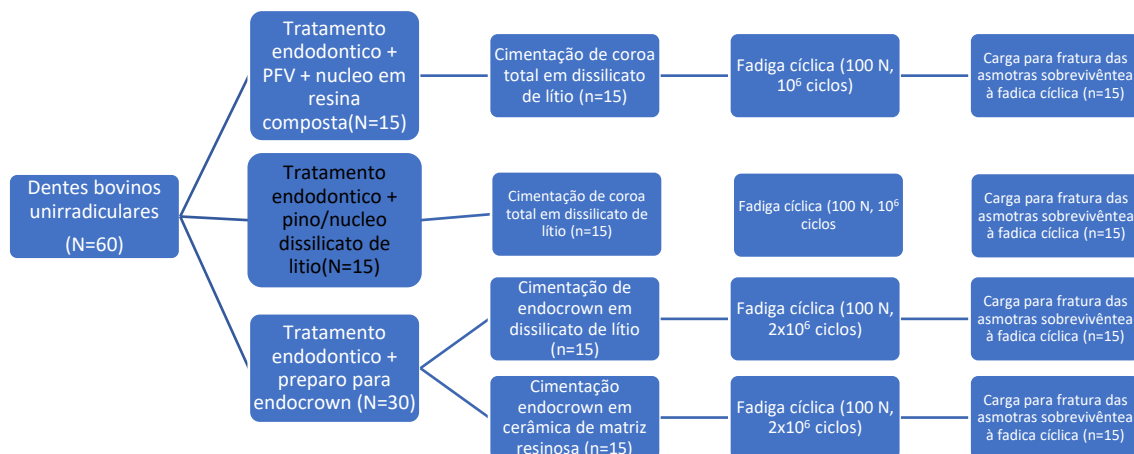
Dentes bovinos unirradiculares

(N=60)

Tratamento endodontico + PFV + nucleo em resina composta(N=15)

Cimentação de coroa total em dissilicato de lítio (n=15)

Fadiga cíclica (100 N, $10^6$ ciclos)

Carga para fratura das asmotras sobrevivêntea à fadica cíclica (n=15)

Tratamento endodontico + pino/nucleo dissilicato de litio(N=15)

Cimentação de coroa total em dissilicato de lítio (n=15)

Fadiga cíclica (100 N, $10^6$ ciclos

Carga para fratura das asmotras sobrevivêntea à fadica cíclica (n=15)

Tratamento endodontico + preparo para endocrown (N=30)

Cimentação de endocrown em dissilicato de lítio (n=15)

Fadiga cíclica (100 N, $2x10^6$ ciclos)

Carga para fratura das asmotras sobrevivêntea à fadica cíclica (n=15)

Cimentação endocrown em cerâmica de matriz resinosa (n=15)

Fadiga cíclica (100 N, $2x10^6$ ciclos)

Carga para fratura das asmotras sobrevivêntea à fadica cíclica (n=15)